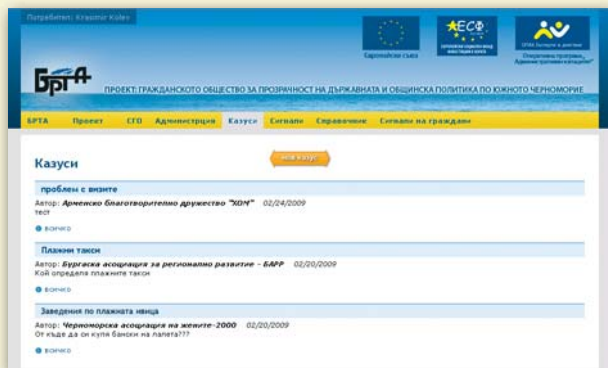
Потребител: Krasimir Kolev

Европейски съюз

ЕСФ

БРТА

ПРОЕКТ: ГРАЖДАНСКОТО ОБЩЕСТВО ЗА ПРОЗРАЧНОСТ НА ДЪРЖАВНАТА И ОБЩИНСКА ПОЛИТИКА ПО ЮЖНОТО ЧЕРНОМОРИЕ

БРТА | Проект | СГО | Администрация | Казуси | Сигнали | Справочник | Сигнали на граждани

Казуси

нов казус

проблем с визите

Автор: Арменско благотворително дружество "ХОМ" 02/24/2009
тест

всичко

Плажни такси

Автор: Бургаска асоциация за регионално развитие - БАРР 02/20/2009
Кой определя плажните такси

всичко

Заведения по плажната ивица

Автор: Черноморска асоциация на жените-2000 02/20/2009
От къде да си купя бански на палата???

всичко